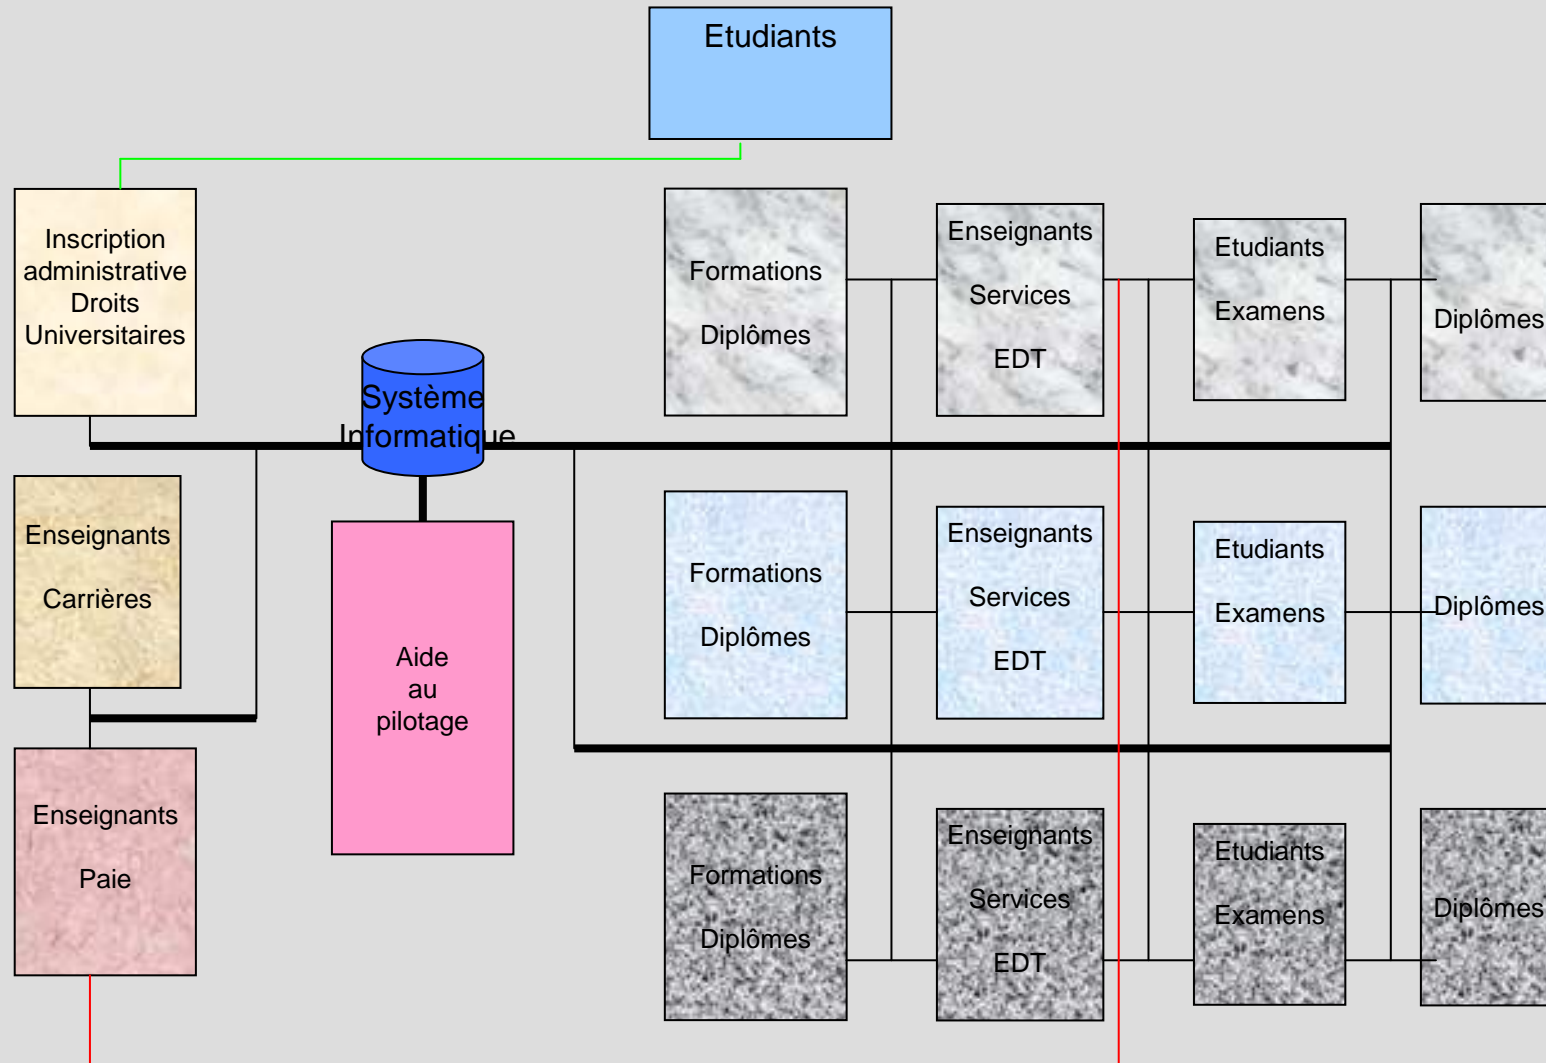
Etudiants

Inscription administrative Droits Universitaires

Formations

Diplômes

Enseignants

Services

EDT

Etudiants

Examens

Diplômes

Système Informatique

Enseignants

Carrières

Aide au pilotage

Formations

Diplômes

Enseignants

Services

EDT

Etudiants

Examens

Diplômes

Enseignants

Paie

Formations

Diplômes

Enseignants

Services

EDT

Etudiants

Examens

Diplômes